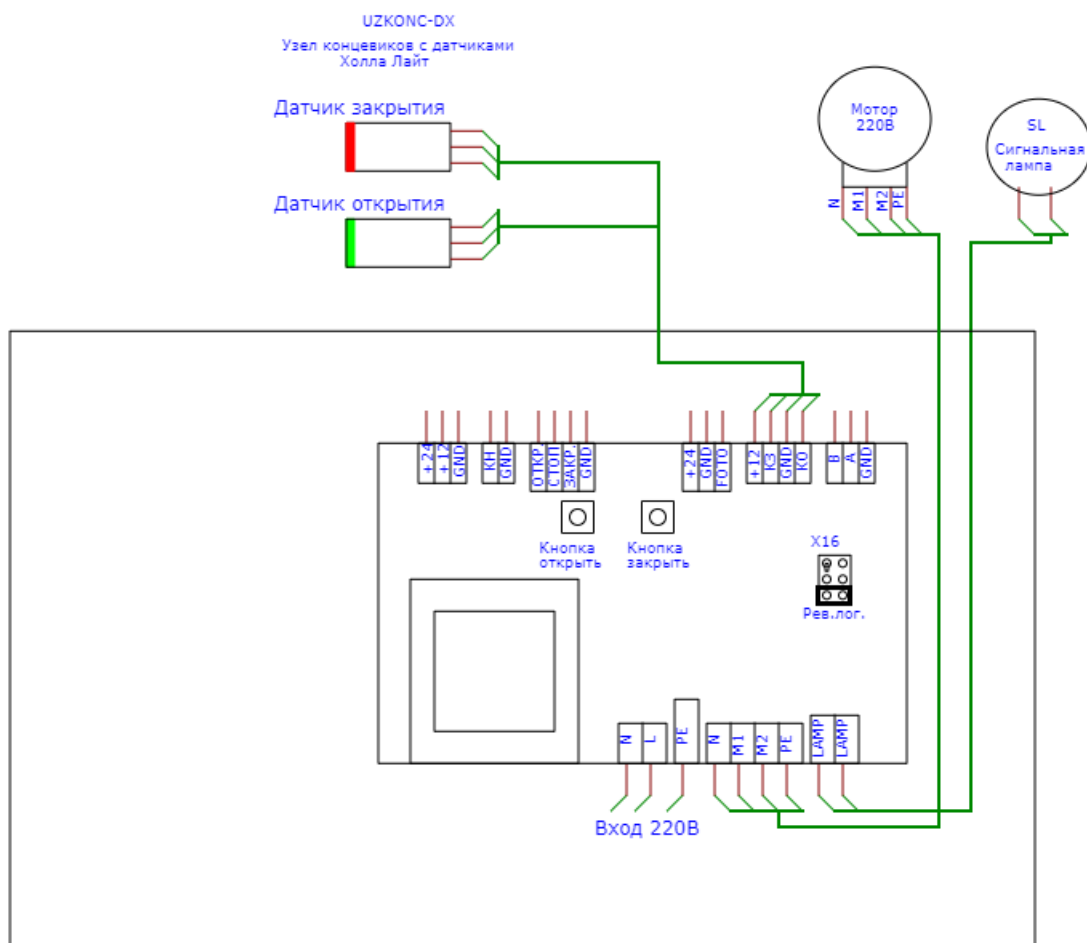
UZKONC-DX
Узел концевиков с датчиками
Холла Лайт

Датчик закрытия

Датчик открытия

Мотор
220В

N M1 M2 PE

SL
Сигнальная
лампа

+24 +12 GND KH GND ОТКР. СТОП ЗАКР. GND +24 GND FOTO +12 КЗ GND КО B A GND

Кнопка
открыть

Кнопка
закрыть

X16

Рев.лог.

N L PE N M1 M2 PE LAMP LAMP

Вход 220В